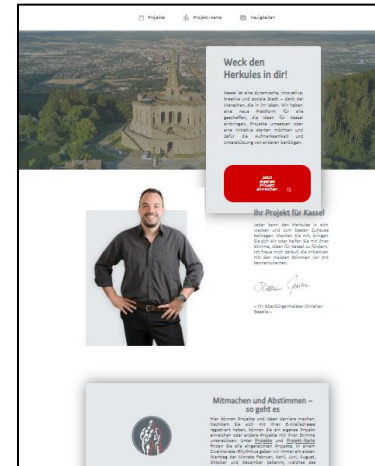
Projekte Projekt-Karte Neuigkeiten

Weck den Herkules in dir!

Kassel ist eine dynamische, innovative, kreative und soziale Stadt – dank der Menschen, die in ihr leben. Wir haben eine Plattform für alle geschaffen, die Ideen für Kassel einbringen, Projekte umsetzen oder eine Initiative starten möchten und dafür die Aufmerksamkeit und Unterstützung von anderen benötigen.

Jetzt eigenes Projekt einreichen

Ihr Projekt für Kassel

Jeder kann den Herkules in sich wecken und zum besten Schauen beitragen. Machen Sie mit, bringen Sie sich ein oder helfen Sie mit Ihrer Stimme, Ideen für Kassel zu fördern. Ich freue mich darauf, die Initiativen mit dem meisten Stimmen von Ihr kennenzulernen.

– Ihr Oberbürgermeister Christian Geselle –

Mitmachen und Abstimmen – so geht es

Hier können Projekte und Ideen Kamera machen, nachdem Sie sich mit Ihrer E-Mailadresse registriert haben, können Sie ihr eigenes Projekt einreichen oder andere Projekte mit Ihrer Stimme unterstützen. Unter Projekte und Projekt-Karte finden Sie alle eingestellten Projekte. In einem Zwei-Monats-Rhythmus geben wir immer am ersten Werktag der Monate Februar, April, Juni, August, Oktober und Dezember bekannt, welches das